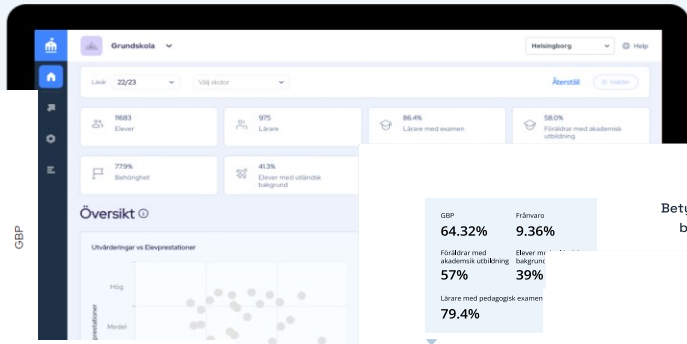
Grundskola

Helsingborg

Help

Läsår 22/23

Välj skolor

Återställ

Inställningar

11683
Elever

975
Lärare

86.4%
Lärare med examen

58.0%
Föräldrar med akademisk utbildning

77.9%
Behörighet

41.3%
Elever med utländsk bakgrund

Översikt

Utvärderingar vs Elevprestationer

Hög

Medel

prestationer

GBP

GBP
64.32%

Frånvaro
9.36%

Föräldrar med akademisk utbildning
57%

Elever med utländsk bakgrund
39%

Lärare med pedagogisk examen
79.4%

Bety
b